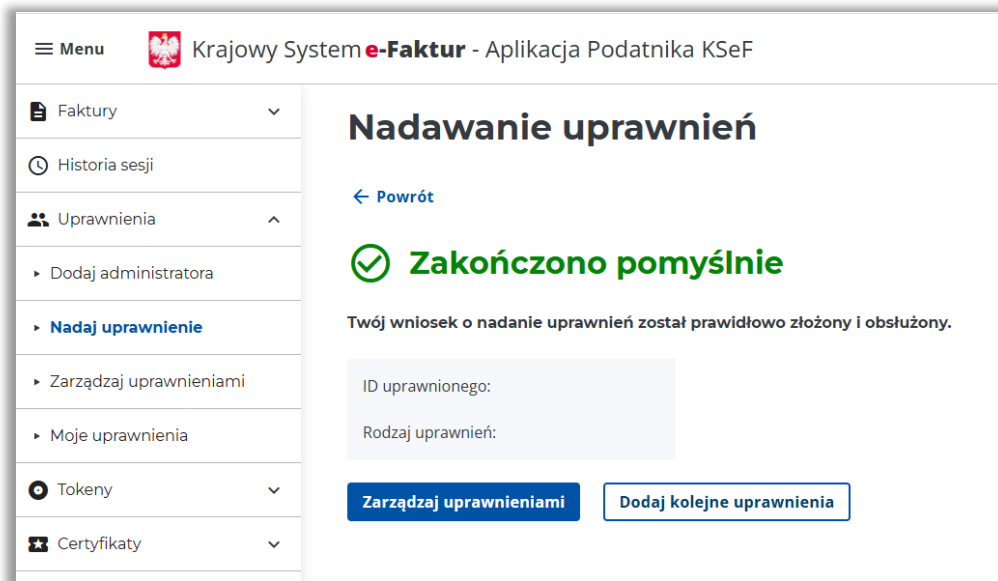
Menu

Krajowy System e-Faktur - Aplikacja Podatnika KSeF

Faktury

Historia sesji

Uprawnienia

Dodaj administratora

Nadaj uprawnienie

Zarządzaj uprawnieniami

Moje uprawnienia

Tokeny

Certyfikaty

Nadawanie uprawnień

Powrót

Zakończono pomyślnie

Twój wniosek o nadanie uprawnień został prawidłowo złożony i obsłużony.

ID uprawnionego:

Rodzaj uprawnień:

Zarządzaj uprawnieniami

Dodaj kolejne uprawnienia